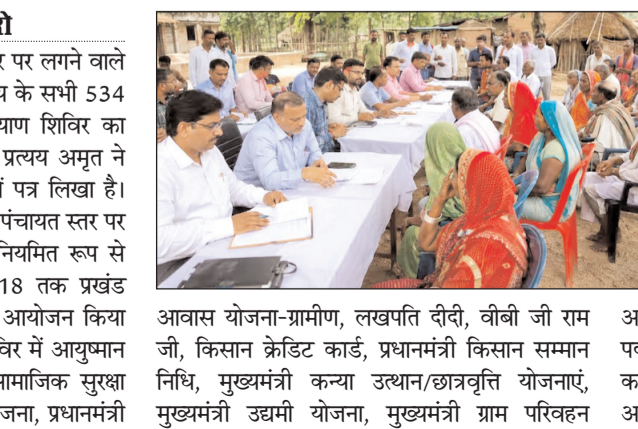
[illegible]ी

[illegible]र पर लगने वाले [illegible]य के सभी 534 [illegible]याण शिविर का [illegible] प्रत्यय अमृत ने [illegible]ं पत्र लिखा है। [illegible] पंचायत स्तर पर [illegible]नियमित रूप से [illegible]18 तक प्रखंड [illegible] आयोजन किया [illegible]विर में आयुष्मान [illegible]सामाजिक सुरक्षा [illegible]जना, प्रधानमंत्री

आवास योजना-ग्रामीण, लखपति दीदी, वीबी जी राम जी, किसान क्रेडिट कार्ड, प्रधानमंत्री किसान सम्मान निधि, मुख्यमंत्री कन्या उत्थान/छात्रवृत्ति योजनाएं, मुख्यमंत्री उद्यमी योजना, मुख्यमंत्री ग्राम परिवहन

अ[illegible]
प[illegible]
क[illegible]
अ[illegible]